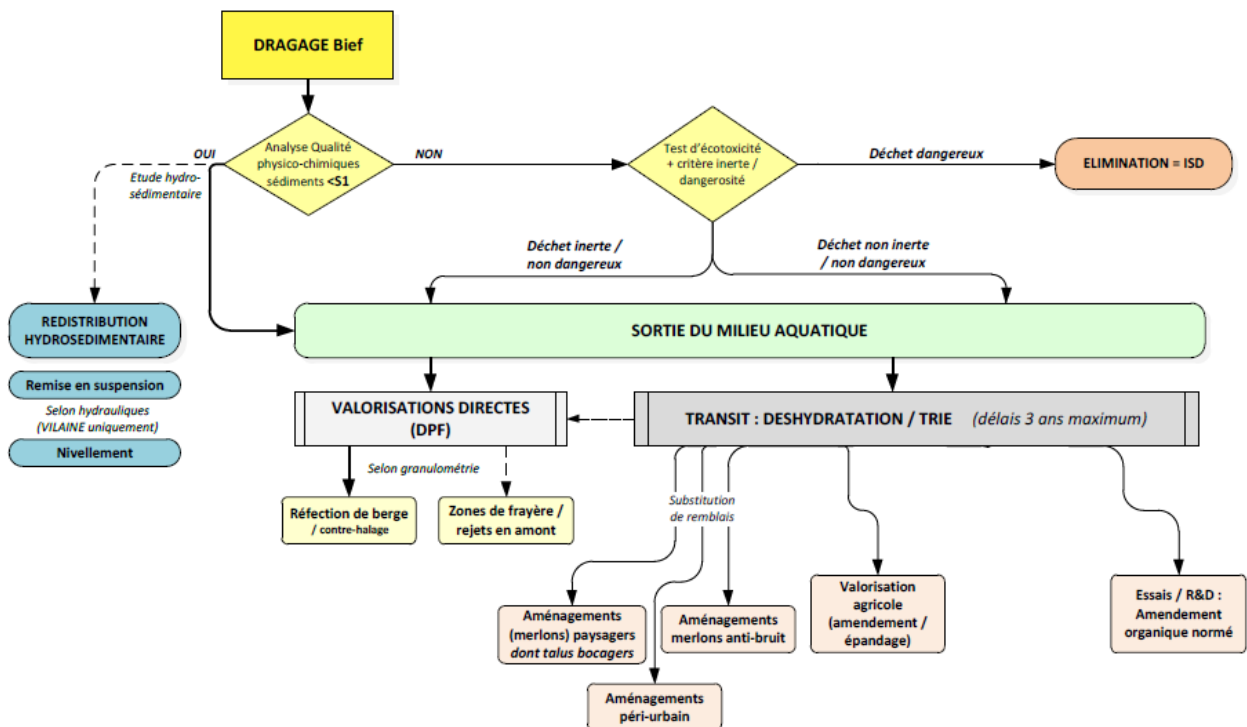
DRAGAGE Bief

Analyse Qualité physico-chimiques sédiments <S1

OUI

Etude hydro-sédimentaire

NON

Test d'écotoxicité + critère inerte / dangerosité

Déchet dangereux

ELIMINATION = ISD

Déchet inerte / non dangereux

Déchet non inerte / non dangereux

REDISTRIBUTION HYDROSEDIMENTAIRE

Remise en suspension

Selon hydrauliques (VILAINE uniquement)

Nivellement

SORTIE DU MILIEU AQUATIQUE

VALORISATIONS DIRECTES (DPF)

TRANSIT : DESHYDRATATION / TRIE (délais 3 ans maximum)

Selon granulométrie

Réfection de berge / contre-halage

Zones de frayère / rejets en amont

Substitution de remblais

Aménagements (merlons) paysagers dont talus bocagers

Aménagements merlons anti-bruit

Aménagements péri-urbain

Valorisation agricole (amendement / épandage)

Essais / R&D : Amendement organique normé